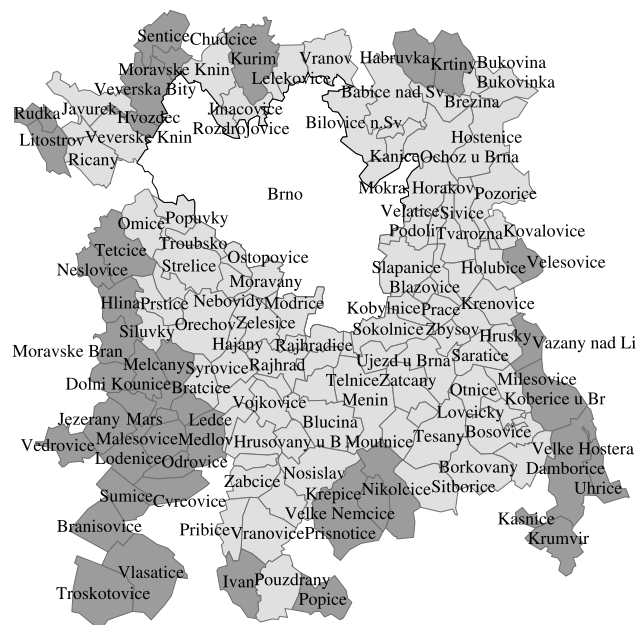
Sentice Chudcice
Kurim
Vranov
Habruvka
Krtiny Bukovina
Bukovinka
Moravske Knin
Veverska Bity
Lelekovice
Babice nad Sv
Brezina
Rudka
Javurek
Hvozdec
Jinacovice
Rozdrojovice
Litostrov
Veverske Knin
Bilovice n.Sv
Hostenice
Ricany
Kanice
Ochoz u Brna
Brno
Mokra
Horakov
Pozorice
Velatice
Sivice
Omice
Popuvky
Podoli
Tvarozna
Kovalovice
Troubsko
Tetcice
Strelice
Ostopovice
Slapanice
Holubice
Velesovice
Neslovice
Moravany
Blazovice
Hlina
Prstice
Nebovidy
Modrice
Kobylnice
Prace
Krenovice
Siluvky
Orechov
Zelesice
Sokolnice
Zbysov
Hrusky
Vazany nad Li
Moravske Bran
Hajany
Rajhradice
Ujezd u Brna
Saratice
Melcany
Syrovice
Rajhrad
Dolni Kounice
Bratcice
Telnice
Zatcany
Milesovice
Menin
Otnice
Koberice u Br
Vojkovice
Jezerany Mars
Ledce
Blucina
Lovcicky
Vedrovice
Malesovice
Medlov
Hrusovany u B
Moutnice
Tesany
Bosovice
Velke Hostera
Lodenice
Odrovice
Damborice
Nosislav
Borkovany
Uhrice
Sumice
Cvrcovice
Zabcice
Krepice
Nikolcice
Sitborice
Velke Nemcice
Kasnice
Branisovice
Pribice
Vranovice
Prisnotice
Krumvir
Vlasatice
Troskotovice
Ivan
Pouzdrany
Popice